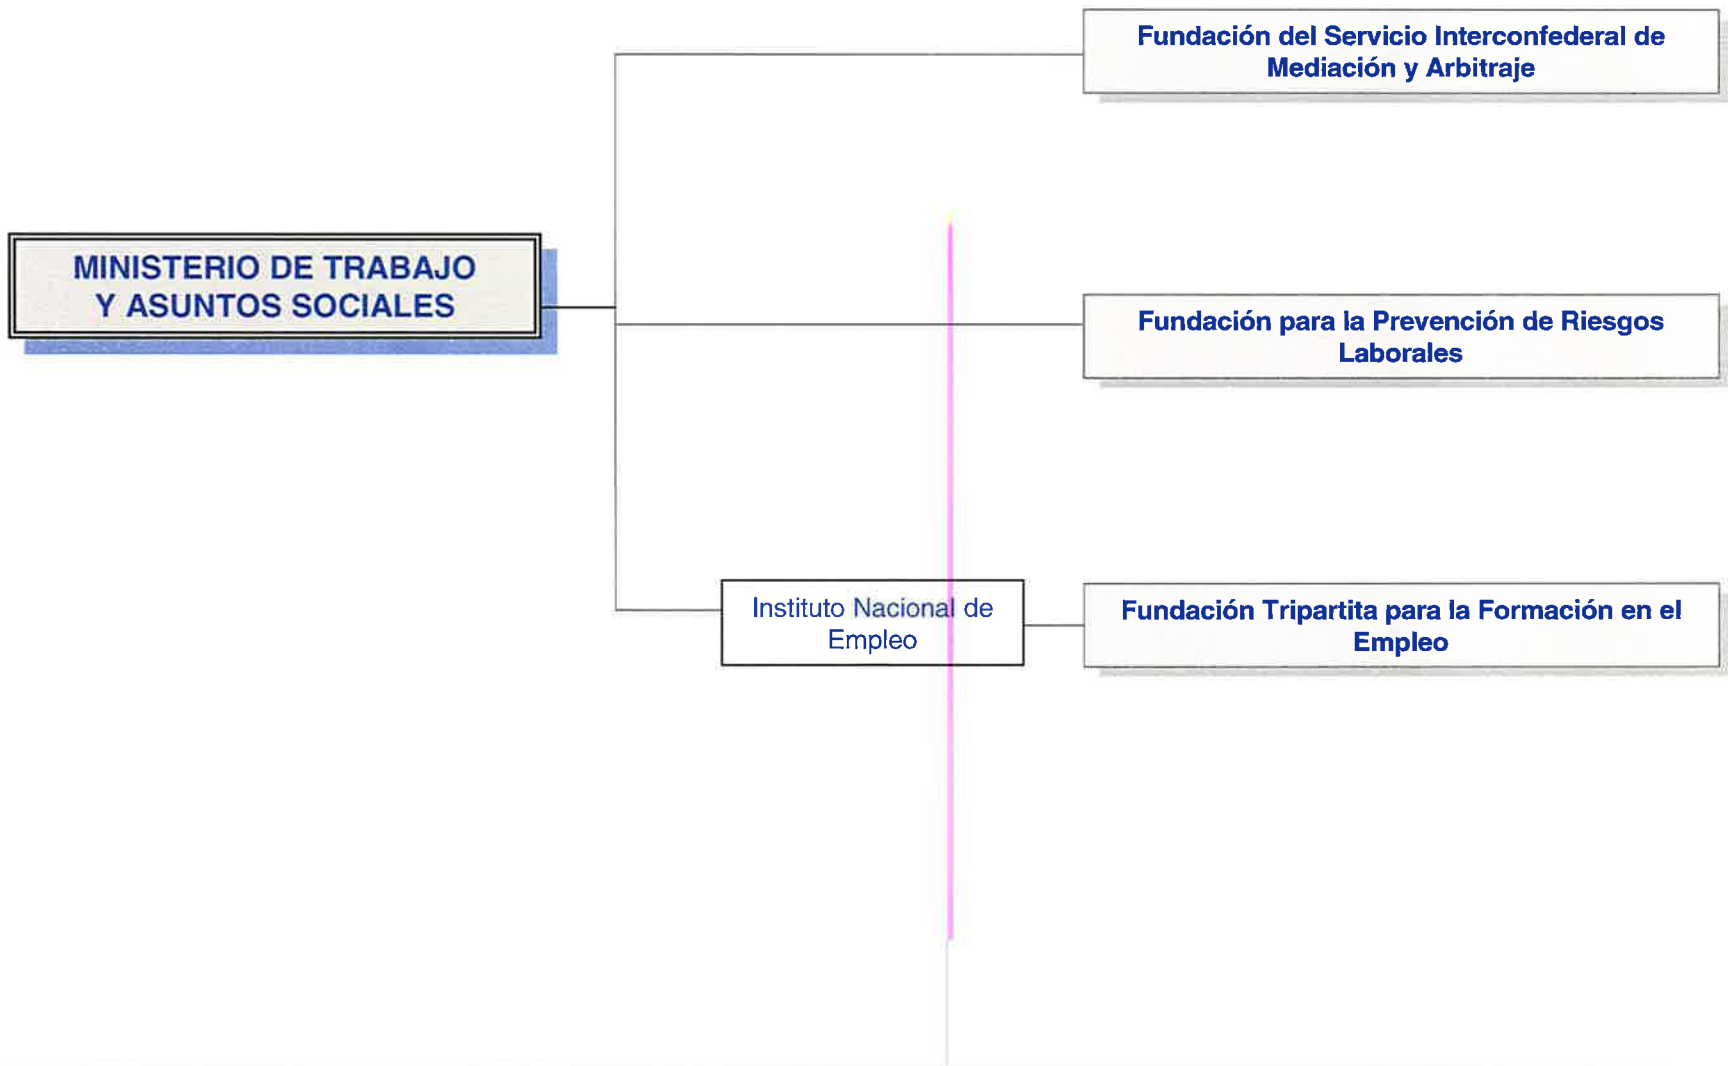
MINISTERIO DE TRABAJO Y ASUNTOS SOCIALES

Fundación del Servicio Interconfederal de Mediación y Arbitraje

Fundación para la Prevención de Riesgos Laborales

Instituto Nacional de Empleo

Fundación Tripartita para la Formación en el Empleo